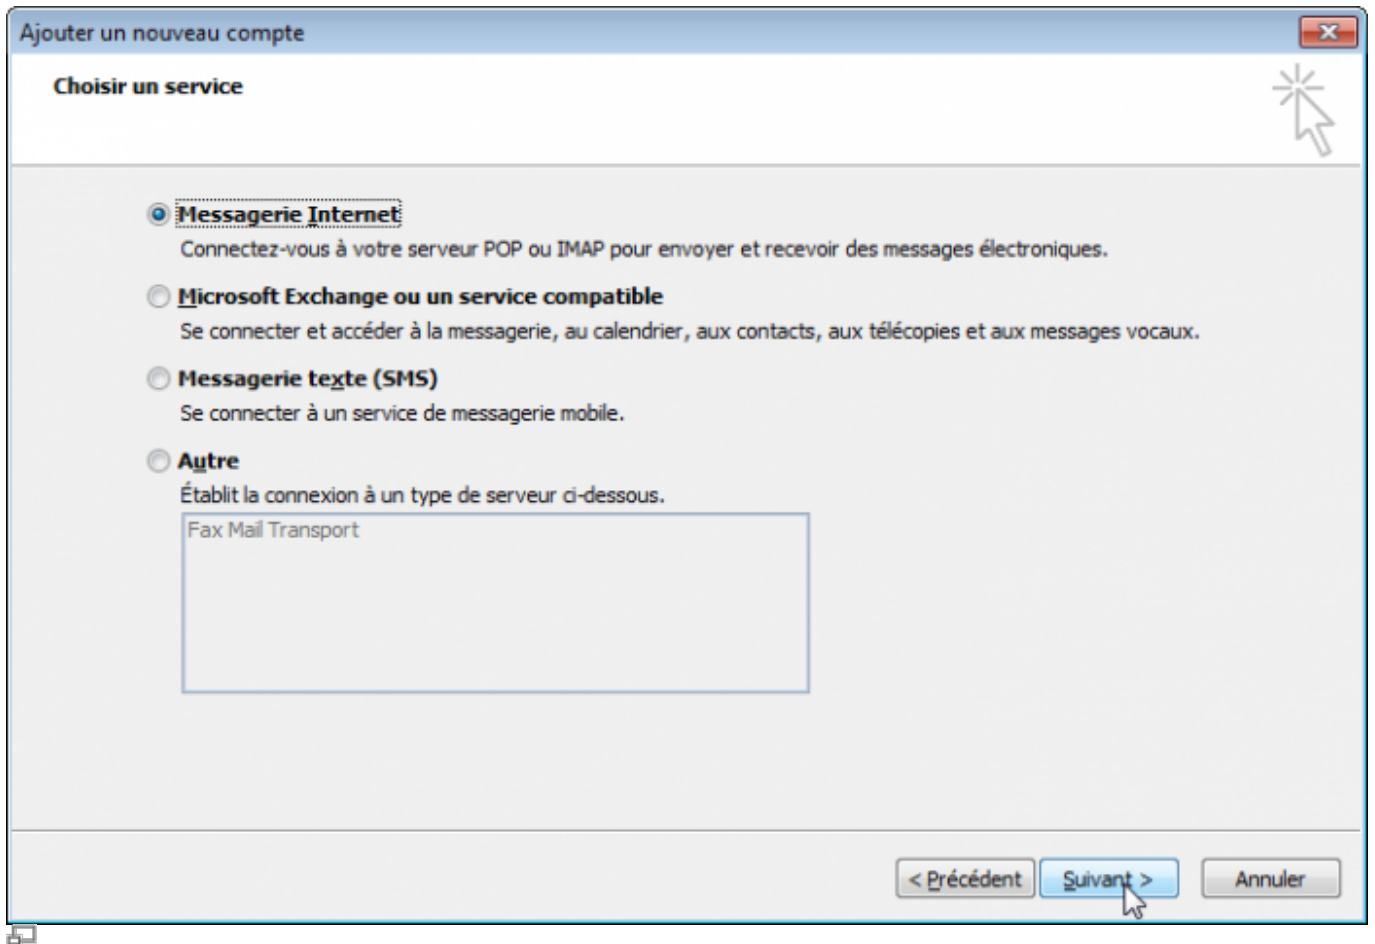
Ajouter un nouveau compte

Choisir un service

Messagerie Internet
Connectez-vous à votre serveur POP ou IMAP pour envoyer et recevoir des messages électroniques.

Microsoft Exchange ou un service compatible
Se connecter et accéder à la messagerie, au calendrier, aux contacts, aux télécopies et aux messages vocaux.

Messagerie texte (SMS)
Se connecter à un service de messagerie mobile.

Autre
Établit la connexion à un type de serveur ci-dessous.

Fax Mail Transport

< Précédent
Suivant >
Annuler